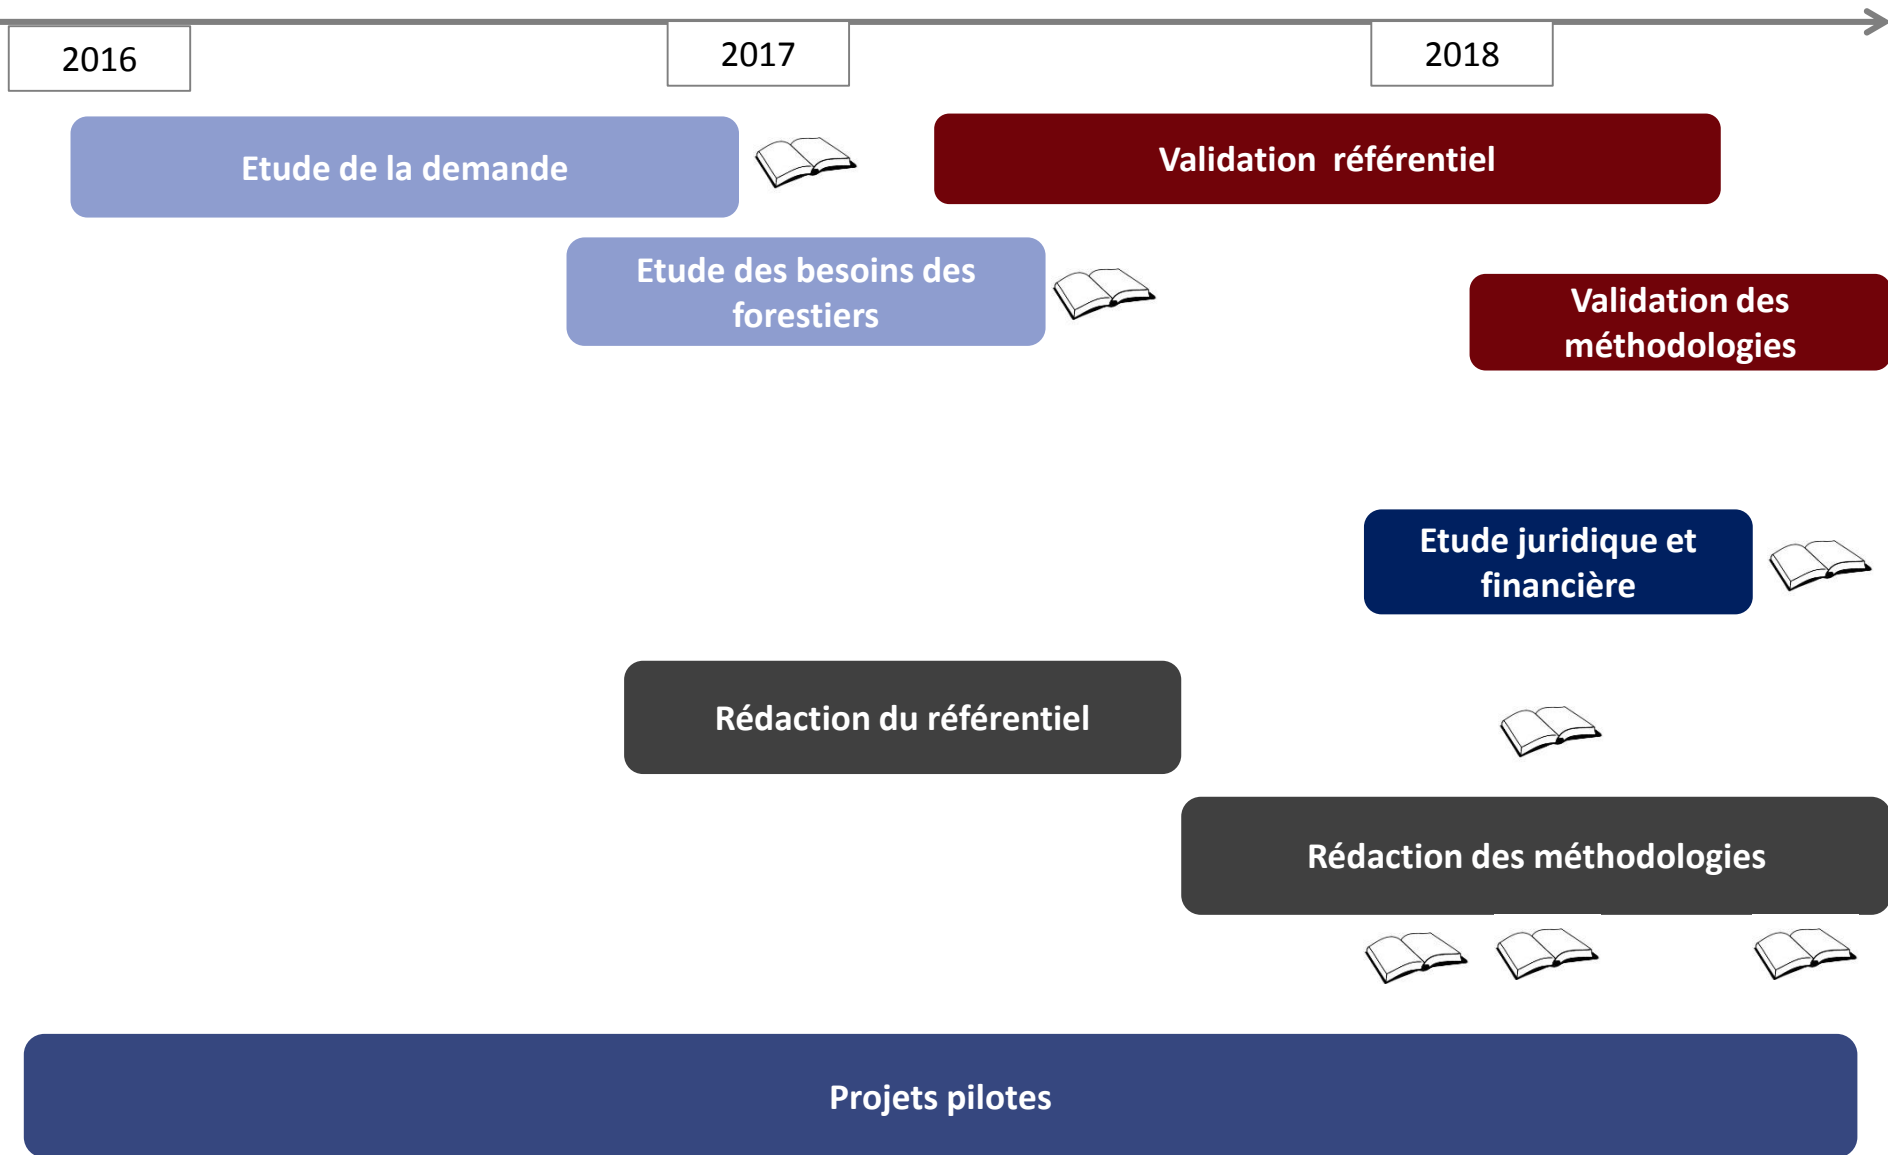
2016

2017

2018

Etude de la demande

Validation référentiel

Etude des besoins des forestiers

Validation des méthodologies

Etude juridique et financière

Rédaction du référentiel

Rédaction des méthodologies

Projets pilotes